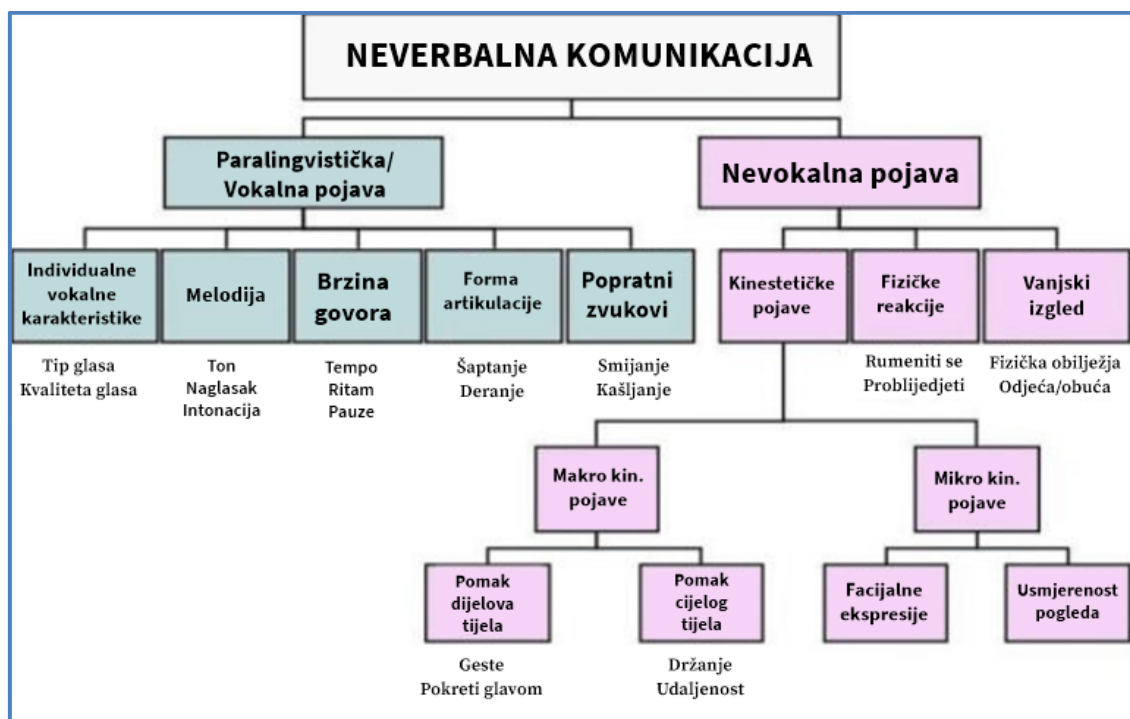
NEVERBALNA KOMUNIKACIJA

Paralingvistička/ Vokalna pojava

Nevokalna pojava

Individualne vokalne karakteristike

Tip glasa
Kvaliteta glasa

Melodija

Ton
Naglasak
Intonacija

Brzina govora

Tempo
Ritam
Pauze

Forma artikulacije

Šaptanje
Deranje

Popratni zvukovi

Smijanje
Kašljanje

Kinestetičke pojave

Fizičke reakcije

Rumeniti se
Problijedjeti

Vanjski izgled

Fizička obilježja
Odjeća/obuća

Makro kin. pojave

Mikro kin. pojave

Pomak dijelova tijela

Geste
Pokreti glavom

Pomak cijelog tijela

Držanje
Udaljenost

Facijalne ekspresije

Usmjerenost pogleda